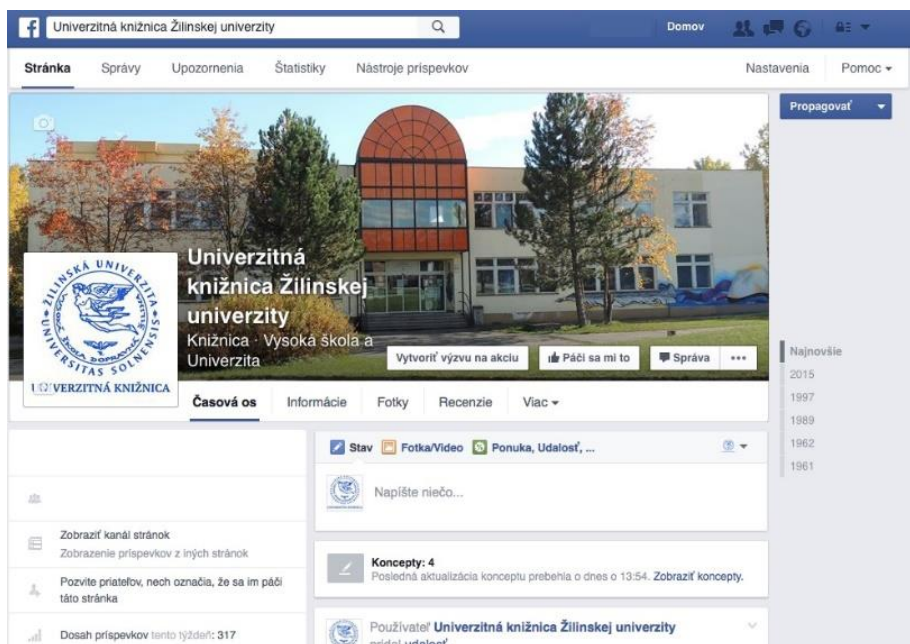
Univerzitná knižnica Žilinskej univerzity

Domov

Stránka Správy Upozornenia Štatistiky Nástroje príspevkov

Nastavenia Pomoc

Propagovať

Univerzitná knižnica Žilinskej univerzity
Knižnica · Vysoká škola a Univerzita

Vytvoriť výzvu na akciu
Páči sa mi to
Správa
...

ŽILINSKÁ UNIVERZITA UNIVERSITAS SOLNENSIS
UNIVERZITNÁ KNIŽNICA

Časová os Informácie Fotky Recenzie Viac

Najnovšie
2015
1997
1989
1962
1961

Stav Fotka/Video Ponuka, Udalosť, ...

Napíšte niečo...

Zobraziť kanál stránok
Zobrazenie príspevkov z iných stránok

Pozvite priateľov, nech označia, že sa im páči táto stránka

Dosah príspevkov tento týždeň: 317

Koncepty: 4
Posledná aktualizácia konceptu prebehla o dnes o 13:54. Zobraziť koncepty.

Používateľ Univerzitná knižnica Žilinskej univerzity pridal udalosť